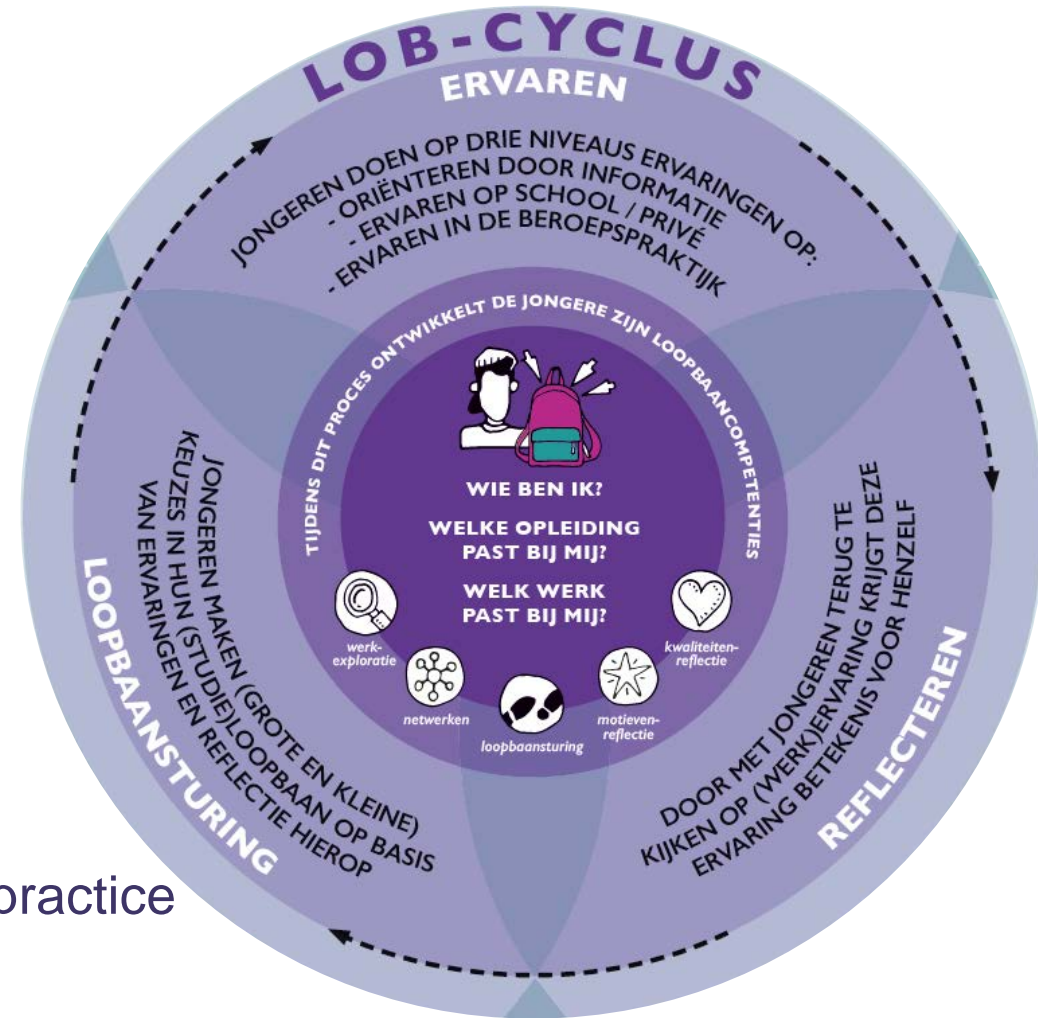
LOB-CYCLUS

ERVAREN

JONGEREN DOEN OP DRIE NIVEAUS ERVARINGEN OP:
- ORIËNTEREN DOOR INFORMATIE
- ERVAREN OP SCHOOL / PRIVÉ
- ERVAREN IN DE BEROEPSPRAKTIJK

TIJDENS DIT PROCES ONTWIKKELT DE JONGERE ZIJN LOOPBAANCOMPETENTIES

WIE BEN IK?

WELKE OPLEIDING PAST BIJ MIJ?

WELK WERK PAST BIJ MIJ?

werkexploratie

netwerken

loopbaansturing

motievenreflectie

kwaliteitenreflectie

LOOPBAANSTURING

JONGEREN MAKEN (GROTE EN KLEINE) KEUZES IN HUN (STUDIE)LOOPBAAN OP BASIS VAN ERVARINGEN EN REFLECTIE HIEROP

REFLECTEREN

DOOR MET JONGEREN TERUG TE KIJKEN OP (WERK)ERVARING KRIJGT DEZE ERVARING BETEKENIS VOOR HENZELF

practice